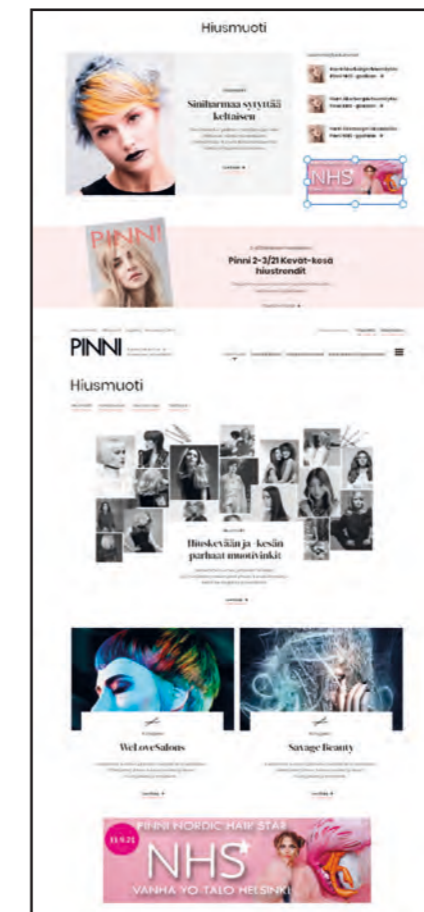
Hiusmuoti

Siniharmaa syttyää keltaisen

NHS

PINNI

Pinni 2-3/21 Kevät-kesä hiustrendit

PINNI

Hiusmuoti

Hiuskevään ja -kesän parhaat muotivinkit

WeLoveSalons

Savage Beauty

PINNI NORDIC HAIR STAR

NHS

VANHA YO-TALO HELSINKI